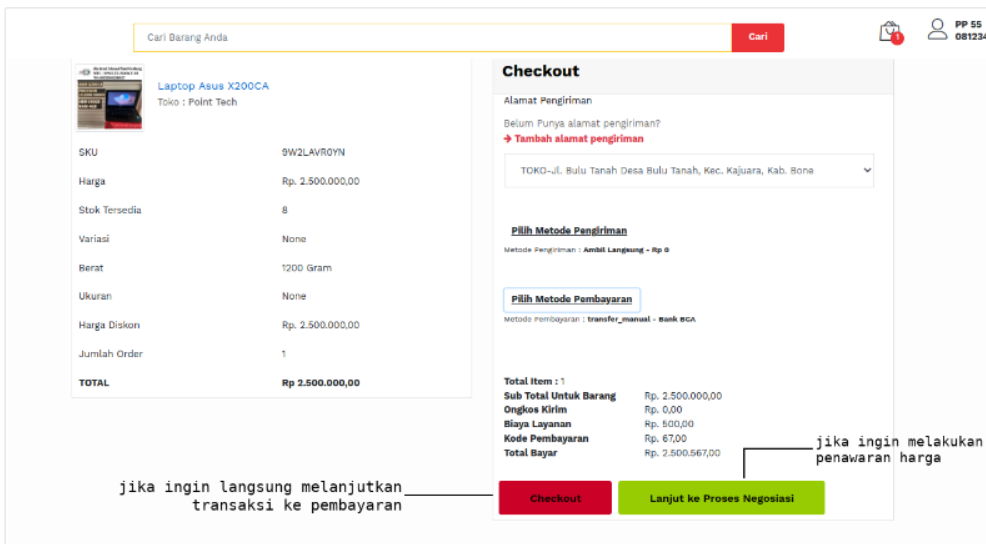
Cari Barang Anda

Cari

1

PP 55
081234

Laptop Asus X200CA
Toko : Point Tech

| | |
|---|---|
| SKU | 9W2LAVR0YN |
| Harga | Rp. 2.500.000,00 |
| Stok Tersedia | 8 |
| Variasi | None |
| Berat | 1200 Gram |
| Ukuran | None |
| Harga Diskon | Rp. 2.500.000,00 |
| Jumlah Order | 1 |
| TOTAL | Rp 2.500.000,00 |

Checkout

Alamat Pengiriman

Belum Punya alamat pengiriman?
→ Tambah alamat pengiriman

TOKO--Jl. Bulu Tanah Desa Bulu Tanah, Kec. Kajuara, Kab. Bone

Pilih Metode Pengiriman
Metode Pengiriman : Ambil Langsung - Rp 0

Pilih Metode Pembayaran
Metode Pembayaran : transfer_manual - Bank BCA

Total Item : 1
Sub Total Untuk Barang Rp. 2.500.000,00
Ongkos Kirim Rp. 0,00
Biaya Layanan Rp. 500,00
Kode Pembayaran Rp. 67,00
Total Bayar Rp. 2.500.567,00

jika ingin melakukan penawaran harga

jika ingin langsung melanjutkan transaksi ke pembayaran

Checkout

Lanjut ke Proses Negosiasi